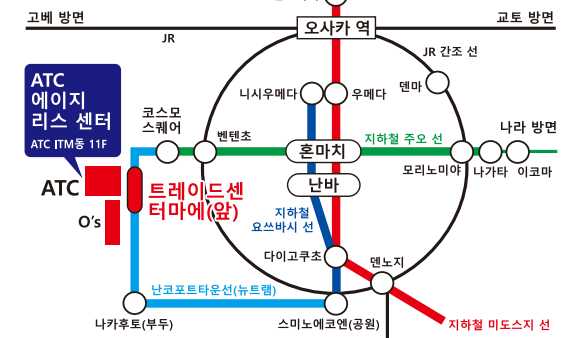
고베 방면

교토 방면

JR

오사카 역

JR 간조 선

덴마

니시우메다

우메다

ATC
에이지
리스 센터
ATC ITM동 11F

코스모
스퀘어

벤텐초

혼마치

지하철 주오 선

나라 방면

모리노미야

나가타

이코마

ATC

트레이드센
터마에(앞)

난바

O's

지하철
요쓰바시 선

다이고쿠초

덴노지

난코포트타운선(뉴트램)

나카후토(부두)

스미노에코엔(공원)

지하철 미도스지 선